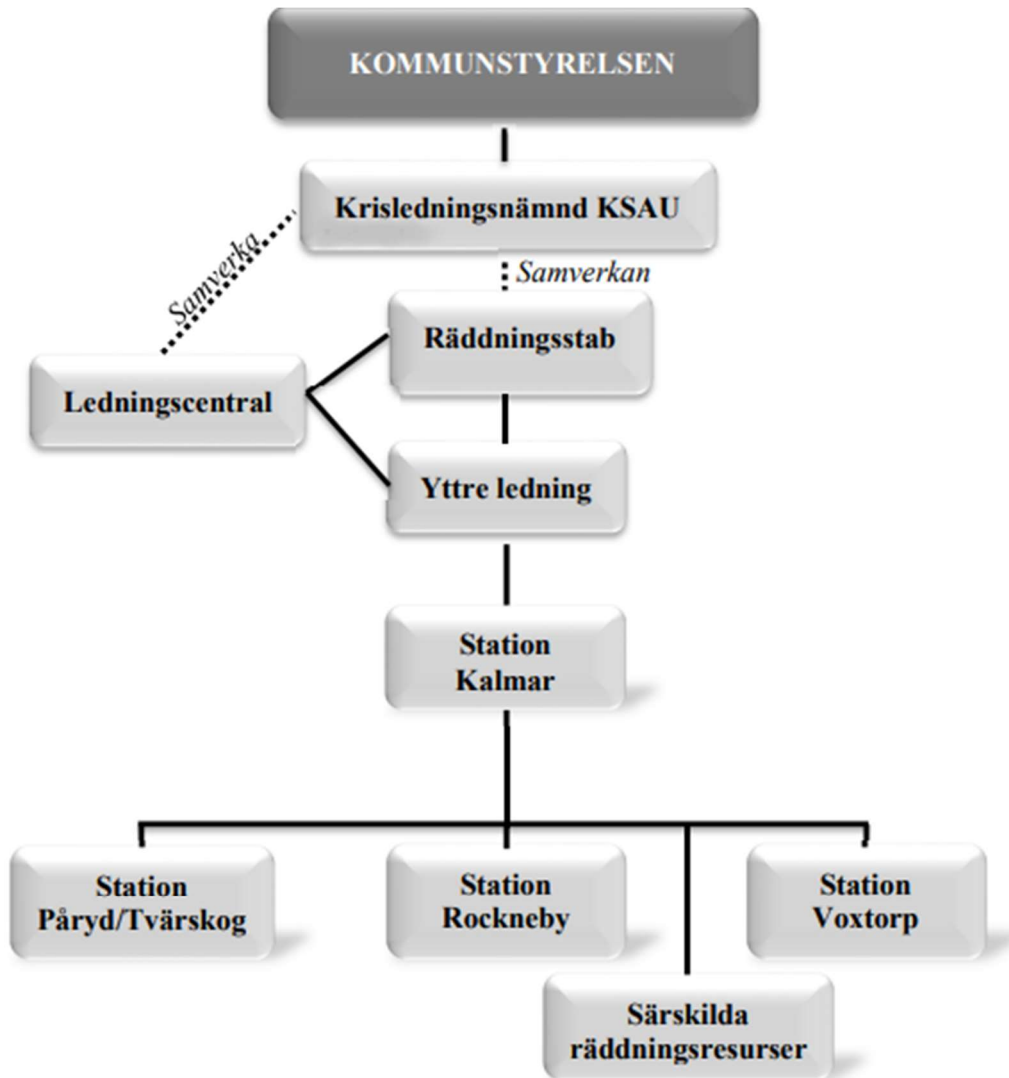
KOMMUNSTYRELSEN

Krisledningsnämnd KSAU

Samverka

Samverkan

Räddningsstab

Ledningscentral

Yttre ledning

Station Kalmar

Station Påryd/Tvärskog

Station Rockneby

Station Voxtorp

Särskilda räddningsresurser